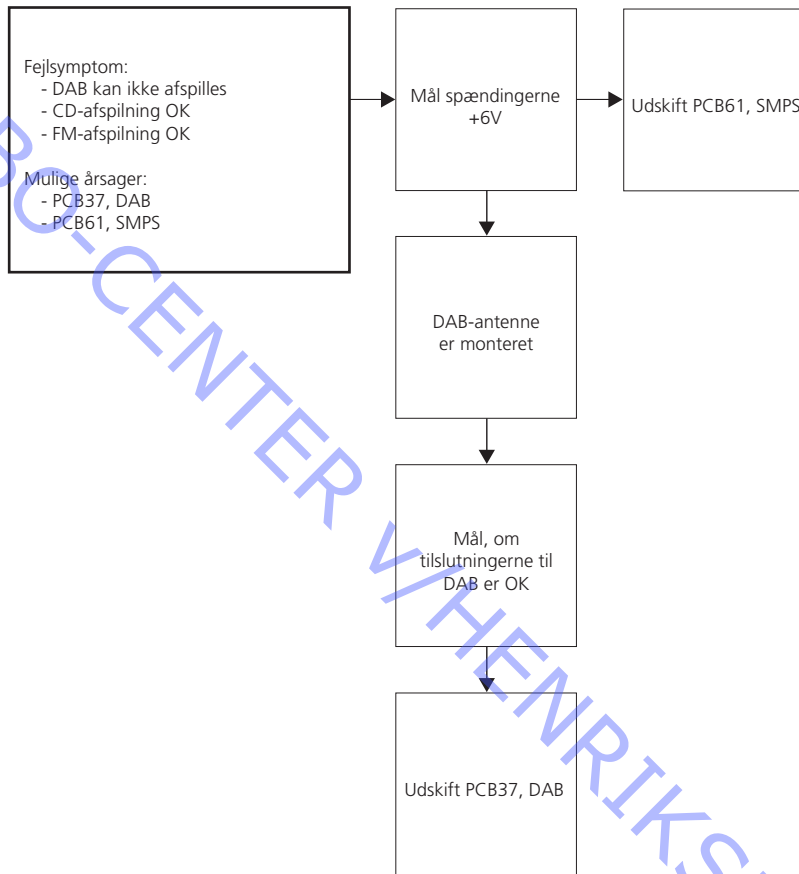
Fejlsymptom:
- DAB kan ikke afspilles
- CD-afspilning OK
- FM-afspilning OK

Mulige årsager:
- PCB37, DAB
- PCB61, SMPS

Mål spændingerne +6V

Udskift PCB61, SMPS

DAB-antenne er monteret

Mål, om tilslutningerne til DAB er OK

Udskift PCB37, DAB

BO-CENTER V.HENRIKS